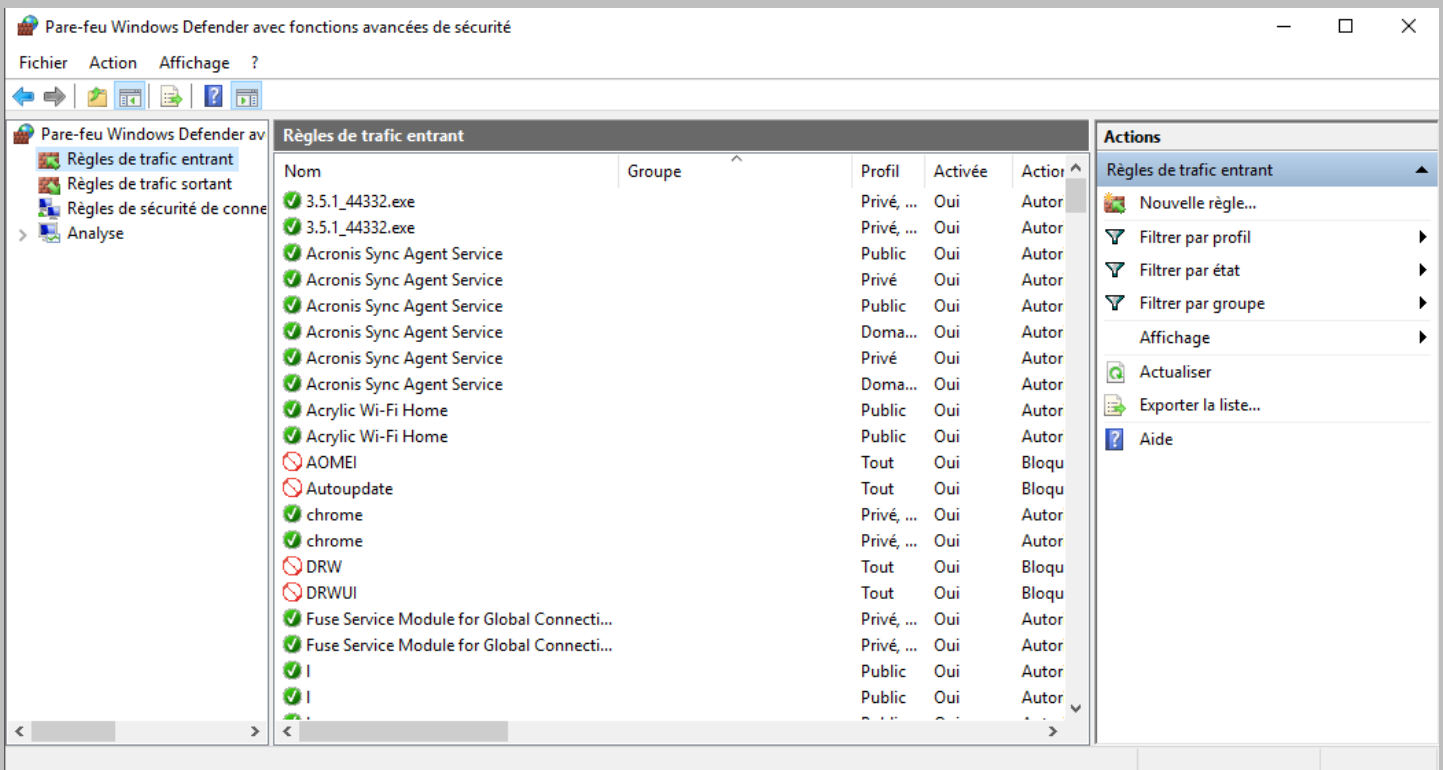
Pare-feu Windows Defender avec fonctions avancées de sécurité

Fichier Action Affichage ?

Pare-feu Windows Defender av
Règles de trafic entrant
Règles de trafic sortant
Règles de sécurité de conne
Analyse

Règles de trafic entrant

| Nom | Groupe | Profil | Activée | Actior |
|---|---|---|---|---|
| 3.5.1_44332.exe | | Privé, ... | Oui | Autor |
| 3.5.1_44332.exe | | Privé, ... | Oui | Autor |
| Acronis Sync Agent Service | | Public | Oui | Autor |
| Acronis Sync Agent Service | | Privé | Oui | Autor |
| Acronis Sync Agent Service | | Public | Oui | Autor |
| Acronis Sync Agent Service | | Doma... | Oui | Autor |
| Acronis Sync Agent Service | | Privé | Oui | Autor |
| Acronis Sync Agent Service | | Doma... | Oui | Autor |
| Acrylic Wi-Fi Home | | Public | Oui | Autor |
| Acrylic Wi-Fi Home | | Public | Oui | Autor |
| AOMEI | | Tout | Oui | Bloqu |
| Autoupdate | | Tout | Oui | Bloqu |
| chrome | | Privé, ... | Oui | Autor |
| chrome | | Privé, ... | Oui | Autor |
| DRW | | Tout | Oui | Bloqu |
| DRWUI | | Tout | Oui | Bloqu |
| Fuse Service Module for Global Connecti... | | Privé, ... | Oui | Autor |
| Fuse Service Module for Global Connecti... | | Privé, ... | Oui | Autor |
| I | | Public | Oui | Autor |
| I | | Public | Oui | Autor |

Actions
Règles de trafic entrant
Nouvelle règle...
Filtrer par profil
Filtrer par état
Filtrer par groupe
Affichage
Actualiser
Exporter la liste...
Aide